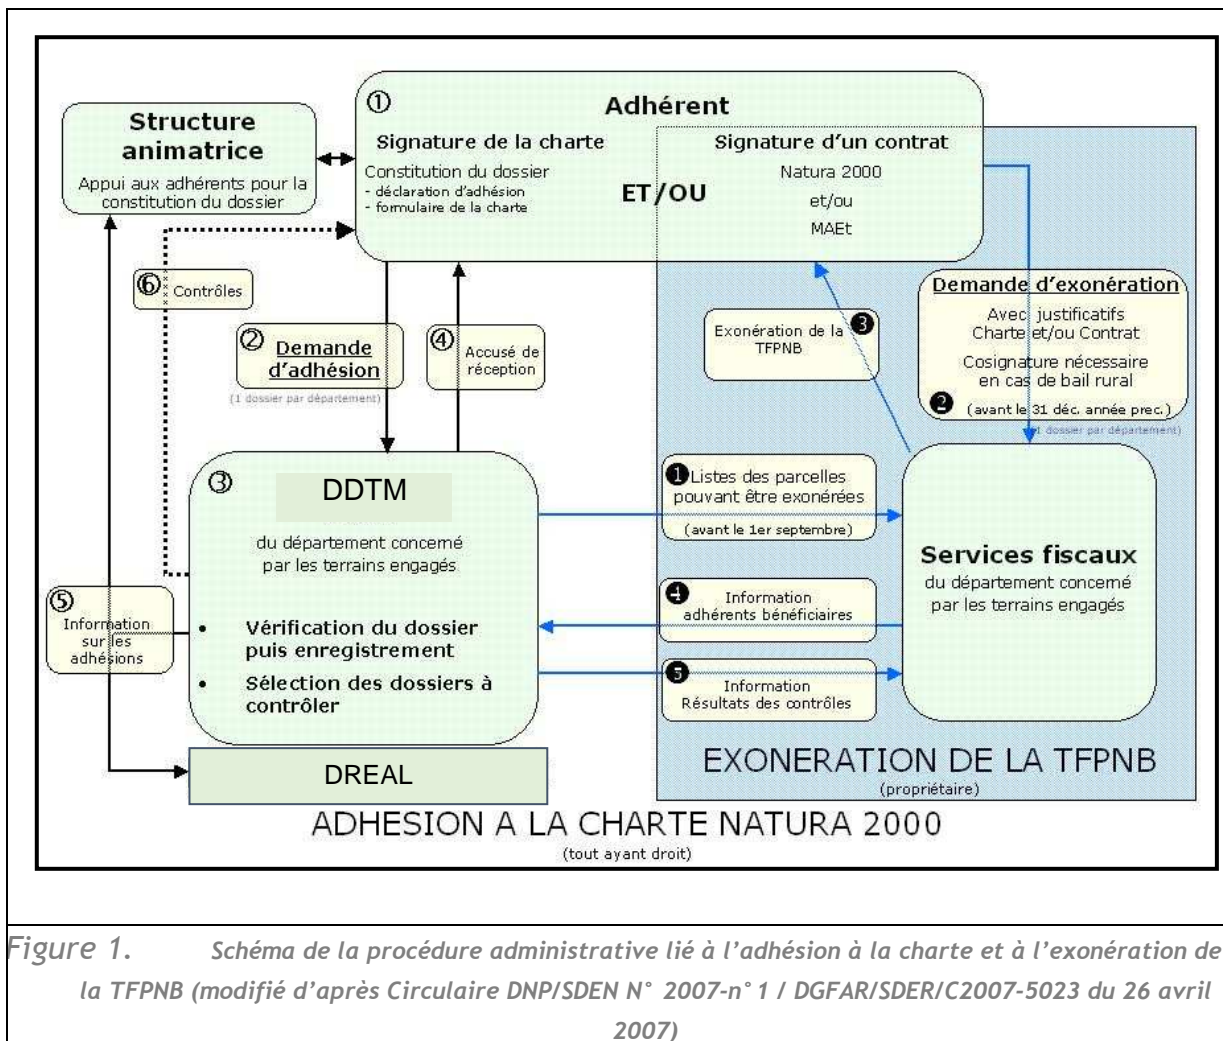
Structure animatrice
Appui aux adhérents pour la constitution du dossier

① Adhérent
Signature de la charte
Constitution du dossier
- déclaration d'adhésion
- formulaire de la charte

ET/OU

Signature d'un contrat
Natura 2000
et/ou
MAEt

⑥ Contrôles

② Demande d'adhésion
(1 dossier par département)

④ Accusé de réception

Exonération de la TFPNB ❸

Demande d'exonération
Avec justificatifs
Charte et/ou Contrat
Cosignature nécessaire en cas de bail rural
❷ (avant le 31 déc. année prec.)
(1 dossier par département)

③ DDTM
du département concerné par les terrains engagés
• Vérification du dossier puis enregistrement
• Sélection des dossiers à contrôler

⑤ Information sur les adhésions

❶ Listes des parcelles pouvant être exonérées
(avant le 1er septembre)

❹ Information adhérents bénéficiaires

❺ Information Résultats des contrôles

Services fiscaux
du département concerné par les terrains engagés

DREAL

EXONERATION DE LA TFPNB
(propriétaire)

ADHESION A LA CHARTE NATURA 2000
(tout ayant droit)

Figure 1. Schéma de la procédure administrative lié à l'adhésion à la charte et à l'exonération de la TFPNB (modifié d'après Circulaire DNP/SDEN N° 2007-n°1 / DGFAR/SDER/C2007-5023 du 26 avril 2007)